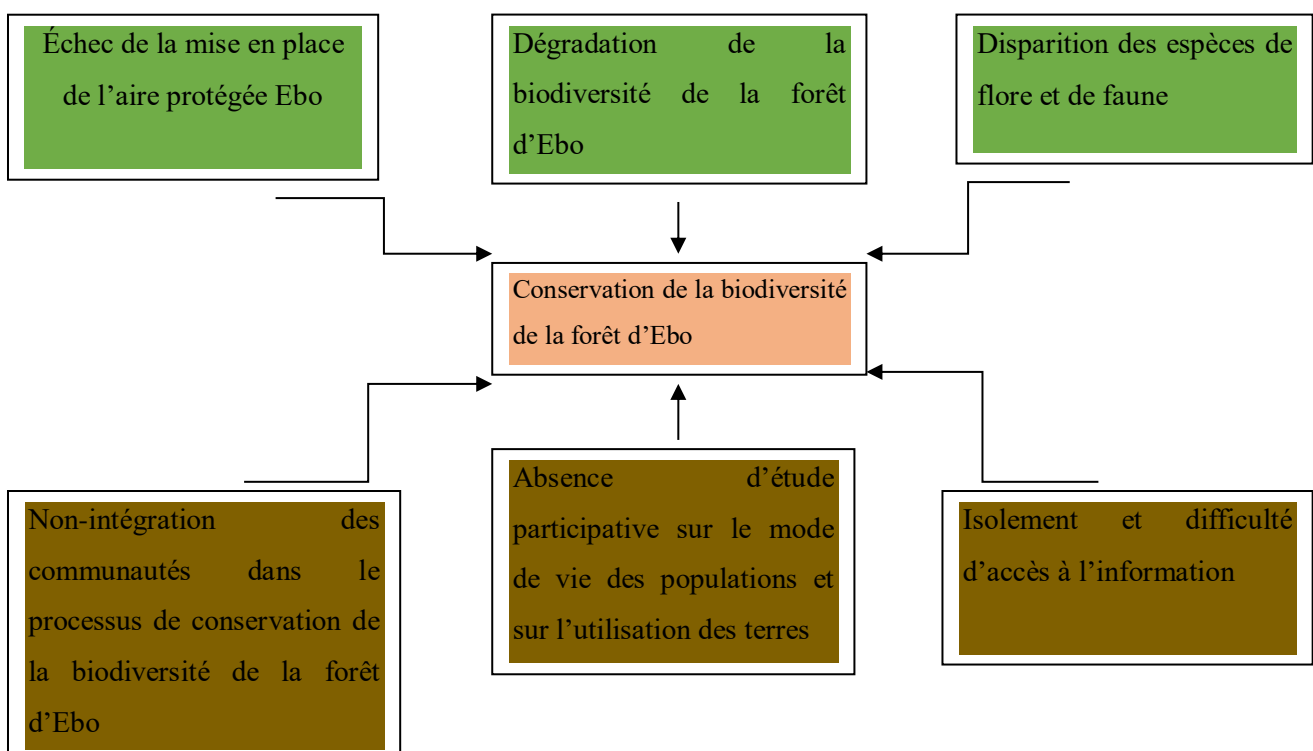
Échec de la mise en place de l’aire protégée Ebo

Dégradation de la biodiversité de la forêt d’Ebo

Disparition des espèces de flore et de faune

Conservation de la biodiversité de la forêt d’Ebo

Non-intégration des communautés dans le processus de conservation de la biodiversité de la forêt d’Ebo

Absence d’étude participative sur le mode de vie des populations et sur l’utilisation des terres

Isolement et difficulté d’accès à l’information